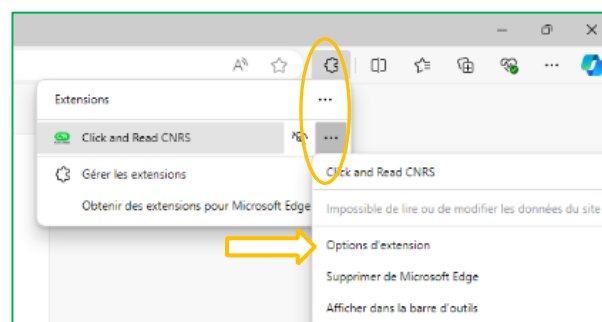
Extensions

Click and Read CNRS

Gérer les extensions

Obtenir des extensions pour Microsoft Edge

Click and Read CNRS

Impossible de lire ou de modifier les données du site

Options d'extension

Supprimer de Microsoft Edge

Afficher dans la barre d'outils